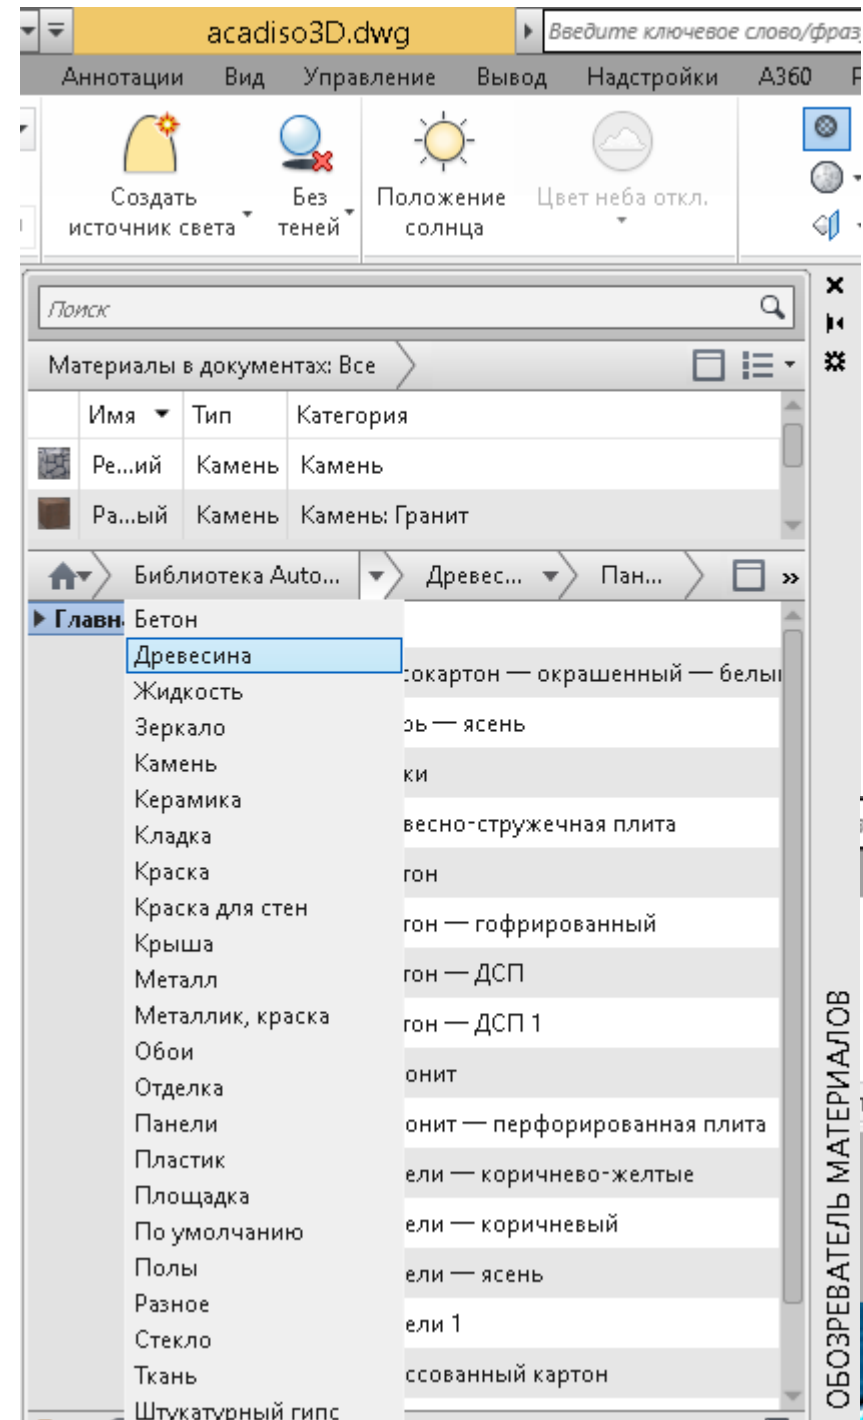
acadiso3D.dwg

Введите ключевое слово/фраз

Аннотации Вид Управление Вывод Надстройки A360

Создать источник света

Без теней

Положение солнца

Цвет неба откл.

Поиск

Материалы в документах: Все

| | Имя | Тип | Категория |
|---|---|---|---|
| | Ре...ий | Камень | Камень |
| | Ра...ый | Камень | Камень: Гранит |

Библиотека Auto... Древес... Пан...

Главн

Бетон
Древесина
Жидкость
Зеркало
Камень
Керамика
Кладка
Краска
Краска для стен
Крыша
Металл
Металлик, краска
Обои
Отделка
Панели
Пластик
Площадка
По умолчанию
Полы
Разное
Стекло
Ткань
Штукатурный гипс

сокартон — окрашенный — белы
ь — ясень
ки
весно-стружечная плита
тон
тон — гофрированный
тон — ДСП
тон — ДСП 1
онит
онит — перфорированная плита
ели — коричнево-желтые
ели — коричневый
ели — ясень
ели 1
ссованный картон

ОБОЗРЕВАТЕЛЬ МАТЕРИАЛОВ